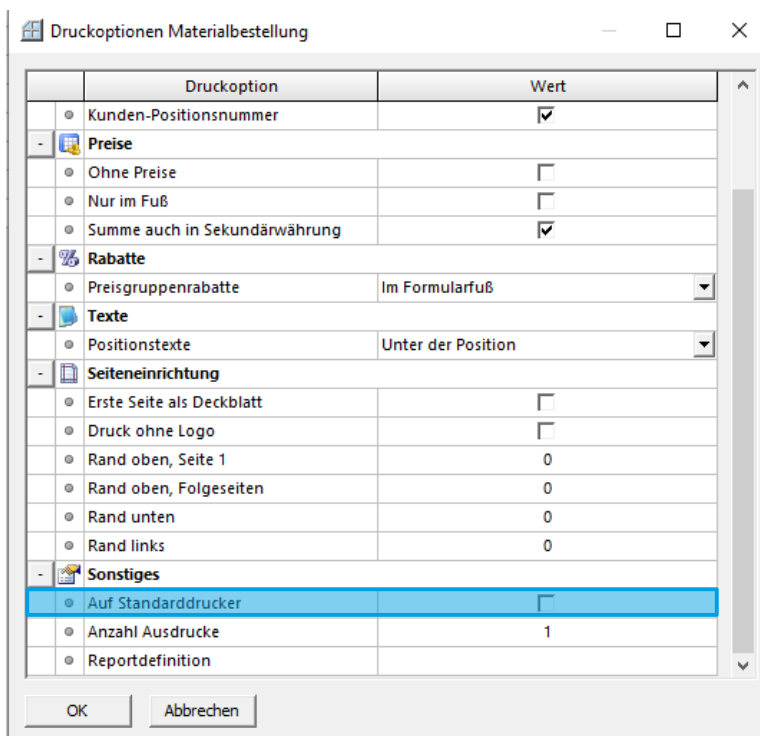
Druckoptionen Materialbestellung

| Druckoption | Wert |
|---|---|
| Kunden-Positionsnummer | ☑ |
| **Preise** | |
| Ohne Preise | ☐ |
| Nur im Fuß | ☐ |
| Summe auch in Sekundärwährung | ☑ |
| **Rabatte** | |
| Preisgruppenrabatte | Im Formularfuß |
| **Texte** | |
| Positionstexte | Unter der Position |
| **Seiteneinrichtung** | |
| Erste Seite als Deckblatt | ☐ |
| Druck ohne Logo | ☐ |
| Rand oben, Seite 1 | 0 |
| Rand oben, Folgeseiten | 0 |
| Rand unten | 0 |
| Rand links | 0 |
| **Sonstiges** | |
| Auf Standarddrucker | ☐ |
| Anzahl Ausdrucke | 1 |
| Reportdefinition | |

OK
Abbrechen